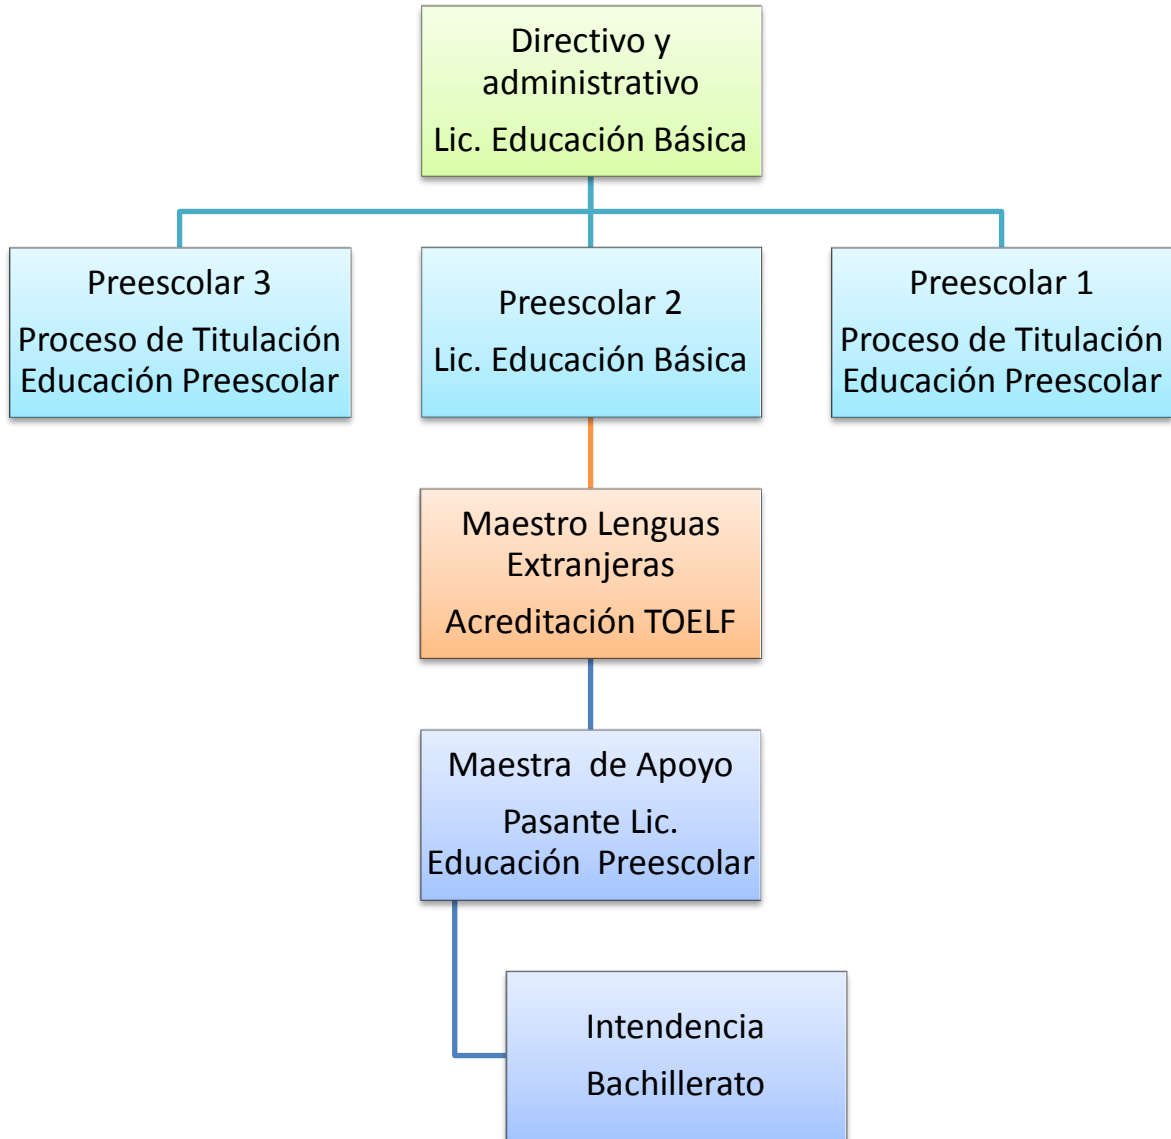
Directivo y administrativo

Lic. Educación Básica

Preescolar 3

Proceso de Titulación Educación Preescolar

Preescolar 2

Lic. Educación Básica

Preescolar 1

Proceso de Titulación Educación Preescolar

Maestro Lenguas Extranjeras

Acreditación TOELF

Maestra de Apoyo

Pasante Lic. Educación Preescolar

Intendencia

Bachillerato